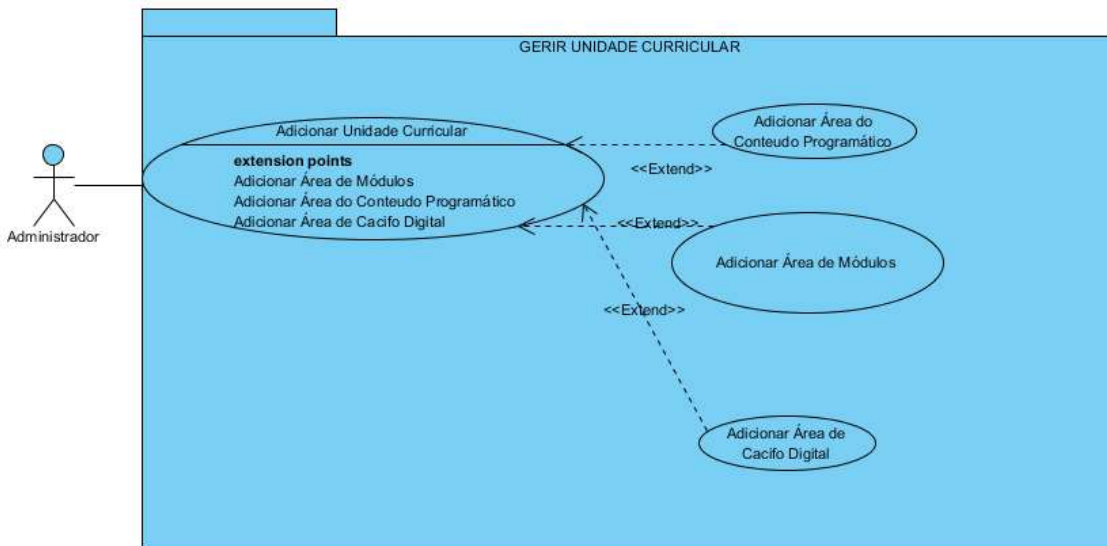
GERIR UNIDADE CURRICULAR

Administrador

Adicionar Unidade Curricular

**extension points**
Adicionar Área de Módulos
Adicionar Área do Conteudo Programático
Adicionar Área de Cacifo Digital

Adicionar Área do Conteudo Programático

<<Extend>>

<<Extend>>

Adicionar Área de Módulos

<<Extend>>

Adicionar Área de Cacifo Digital